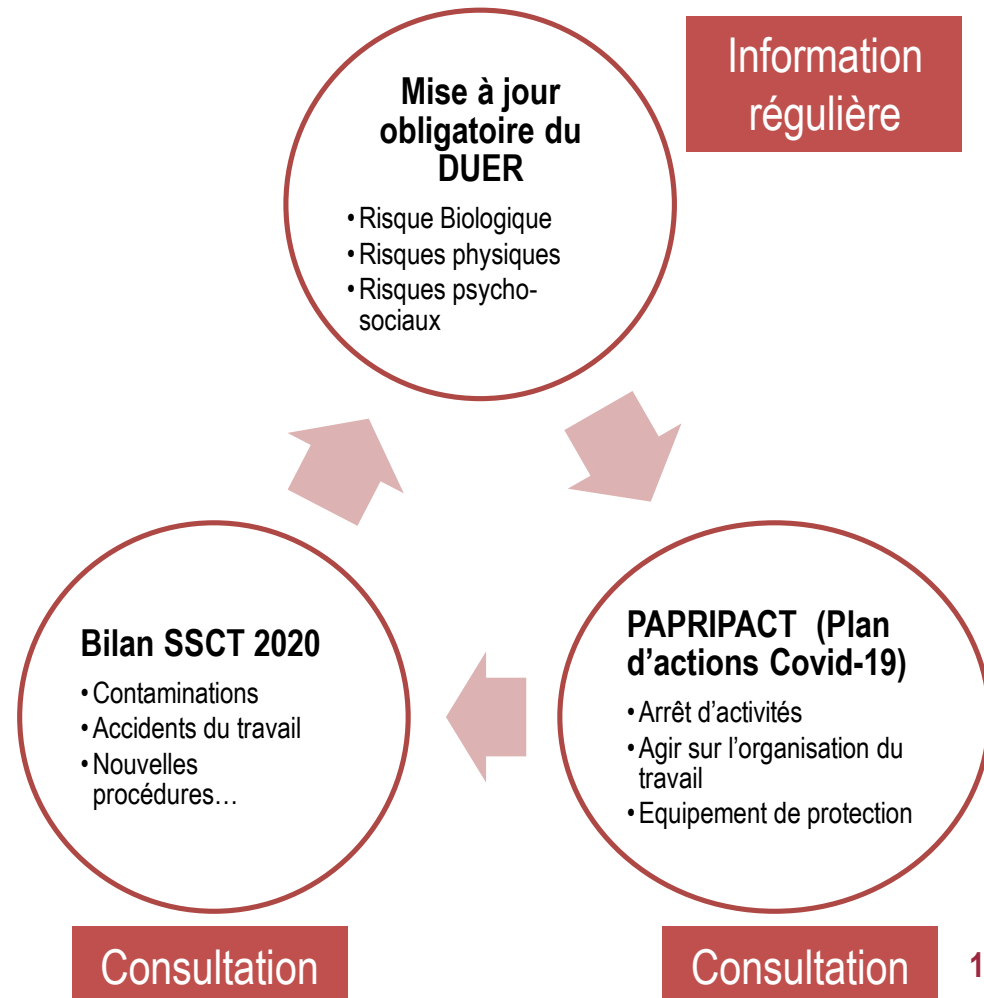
Information régulière

Mise à jour obligatoire du DUER

• Risque Biologique
• Risques physiques
• Risques psycho-sociaux

PAPRIPACT (Plan d'actions Covid-19)

• Arrêt d'activités
• Agir sur l'organisation du travail
• Equipement de protection

Bilan SSCT 2020

• Contaminations
• Accidents du travail
• Nouvelles procédures…

Consultation

Consultation

1